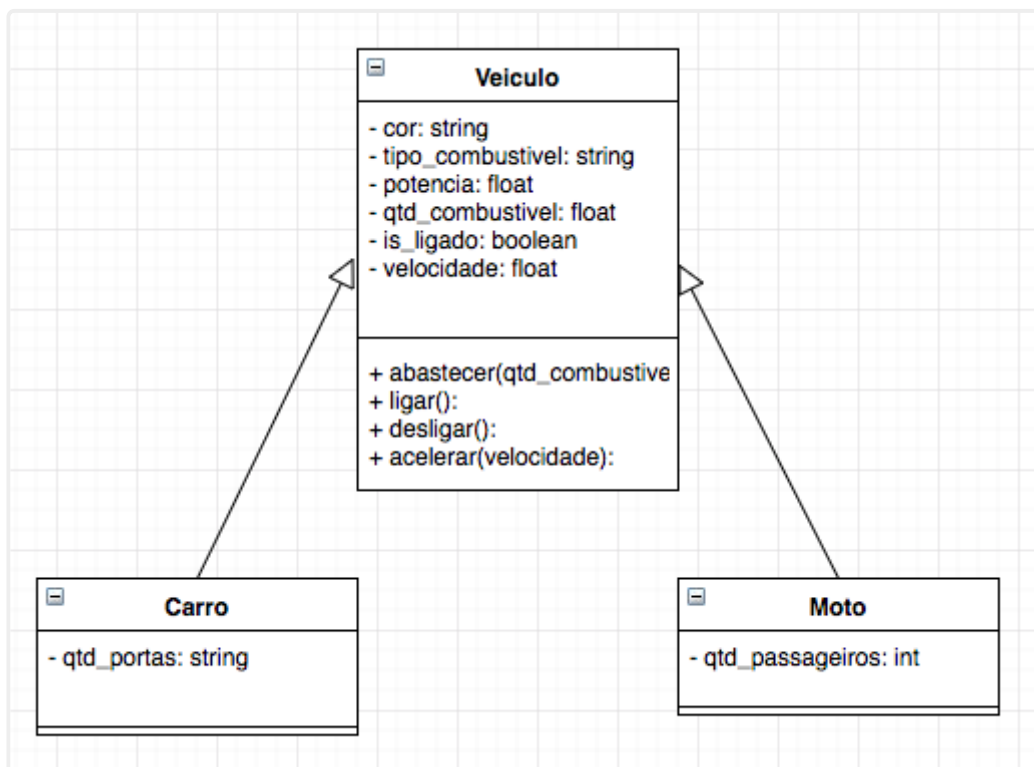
Veiculo

- cor: string
- tipo_combustivel: string
- potencia: float
- qtd_combustivel: float
- is_ligado: boolean
- velocidade: float

+ abastecer(qtd_combustive
+ ligar():
+ desligar():
+ acelerar(velocidade):

Carro

- qtd_portas: string

Moto

- qtd_passageiros: int